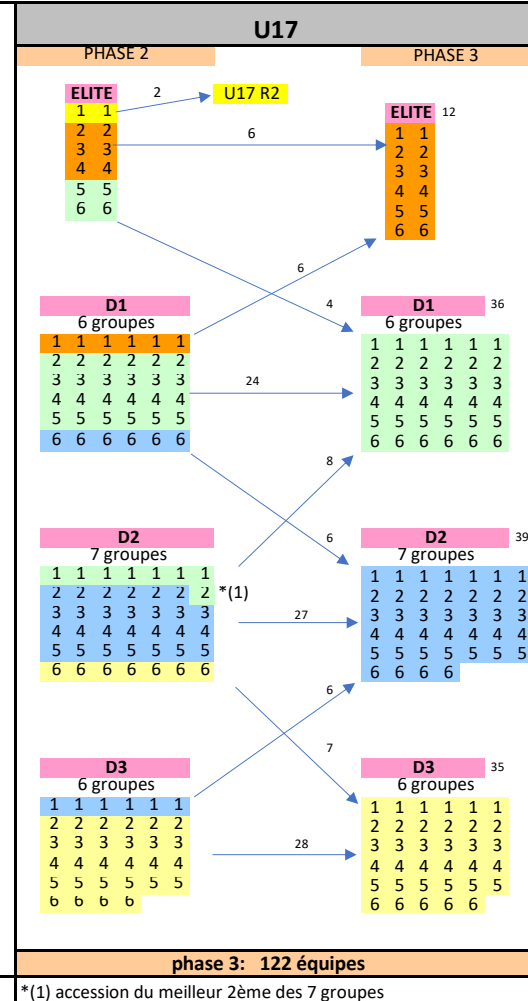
U17

PHASE 2

PHASE 3

ELITE
1 1
2 2
3 3
4 4
5 5
6 6

2

U17 R2

6

ELITE 12
1 1
2 2
3 3
4 4
5 5
6 6

6

D1
6 groupes
1 1 1 1 1 1
2 2 2 2 2 2
3 3 3 3 3 3
4 4 4 4 4 4
5 5 5 5 5 5
6 6 6 6 6 6

4

24

D1 36
6 groupes
1 1 1 1 1 1
2 2 2 2 2 2
3 3 3 3 3 3
4 4 4 4 4 4
5 5 5 5 5 5
6 6 6 6 6 6

8

D2
7 groupes
1 1 1 1 1 1 1
2 2 2 2 2 2 2 *(1)
3 3 3 3 3 3 3
4 4 4 4 4 4 4
5 5 5 5 5 5 5
6 6 6 6 6 6 6

6

27

D2 39
7 groupes
1 1 1 1 1 1 1
2 2 2 2 2 2 2
3 3 3 3 3 3 3
4 4 4 4 4 4 4
5 5 5 5 5 5 5
6 6 6 6

6

7

D3
6 groupes
1 1 1 1 1 1
2 2 2 2 2 2
3 3 3 3 3 3
4 4 4 4 4 4
5 5 5 5 5 5
6 6 6 6

28

D3 35
6 groupes
1 1 1 1 1 1
2 2 2 2 2 2
3 3 3 3 3 3
4 4 4 4 4 4
5 5 5 5 5 5
6 6 6 6 6

phase 3: 122 équipes

*(1) accession du meilleur 2ème des 7 groupes